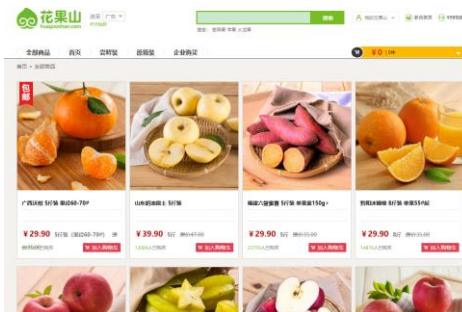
花果山
huaguoshan.com

选择 广东

搜索

热搜：  苹果  大豆果

您好 欢迎登录

全部商品 首页 营鲜菜 直播菜 企业购买

¥0

首页 > 全部商品

包邮

广西沃柑 5斤装 果径60-70mm

¥29.90 5斤装

加入购物车

山东奶油富士 5斤装

¥39.90 5斤装 ¥47.00

加入购物车

福建六鳌番薯 5斤装 单果重150g+

¥29.90 5斤装 ¥35.00

加入购物车

赣南脐橙 5斤装 单果55mm

¥29.90 5斤装 ¥35.00

加入购物车